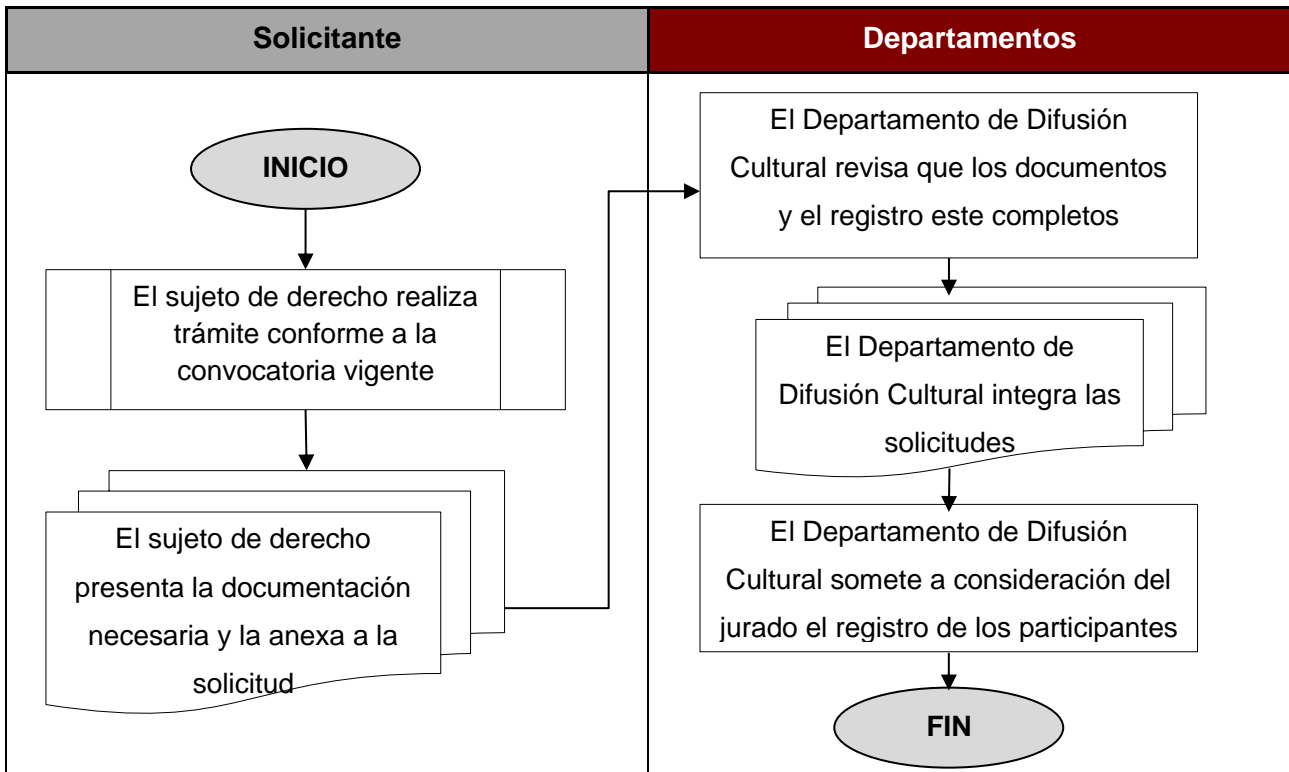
Solicitante

Departamentos

INICIO

El sujeto de derecho realiza trámite conforme a la convocatoria vigente

El sujeto de derecho presenta la documentación necesaria y la anexa a la solicitud

El Departamento de Difusión Cultural revisa que los documentos y el registro este completos

El Departamento de Difusión Cultural integra las solicitudes

El Departamento de Difusión Cultural somete a consideración del jurado el registro de los participantes

FIN